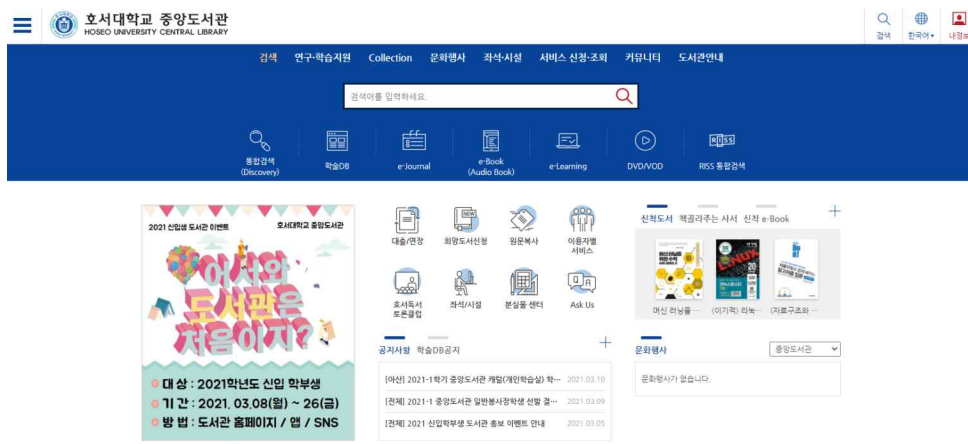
호서대학교 중앙도서관
HOSEO UNIVERSITY CENTRAL LIBRARY

검색 한국어 나경보

검색 연구·학습지원 Collection 문화행사 좌석·시설 서비스 신청·조회 커뮤니티 도서관안내

검색어를 입력하세요.

통합검색 (Discovery) 학술DB e-Journal e-Book (Audio Book) e-Learning DVD/VOD RISS 통합검색

2021 신입생 도서관 이벤트 호서대학교 중앙도서관
어서와 도서관은 처음이지?
대 상 : 2021학년도 신입 학부생
기 간 : 2021. 03.08(월) ~ 26(금)
방 법 : 도서관 홈페이지 / 앱 / SNS

대출/연장 희망도서신청 원문복사 이용자별 서비스
호서독서 토론클럽 좌석/시설 분실물 센터 Ask Us

공지사항 학술DB공지
[아산] 2021-1학기 중앙도서관 캐럴(개인학습실) 학... 2021.03.10
[전체] 2021-1 중앙도서관 일반봉사장학생 선발 결... 2021.03.09
[전체] 2021 신입학부생 도서관 홍보 이벤트 안내 2021.03.05

신착도서 책골라주는 서서 신착 e-Book
머신 러닝을 ... (이기적) 리눅... (자료구조와 ...

문화행사 중앙도서관
문화행사가 없습니다.